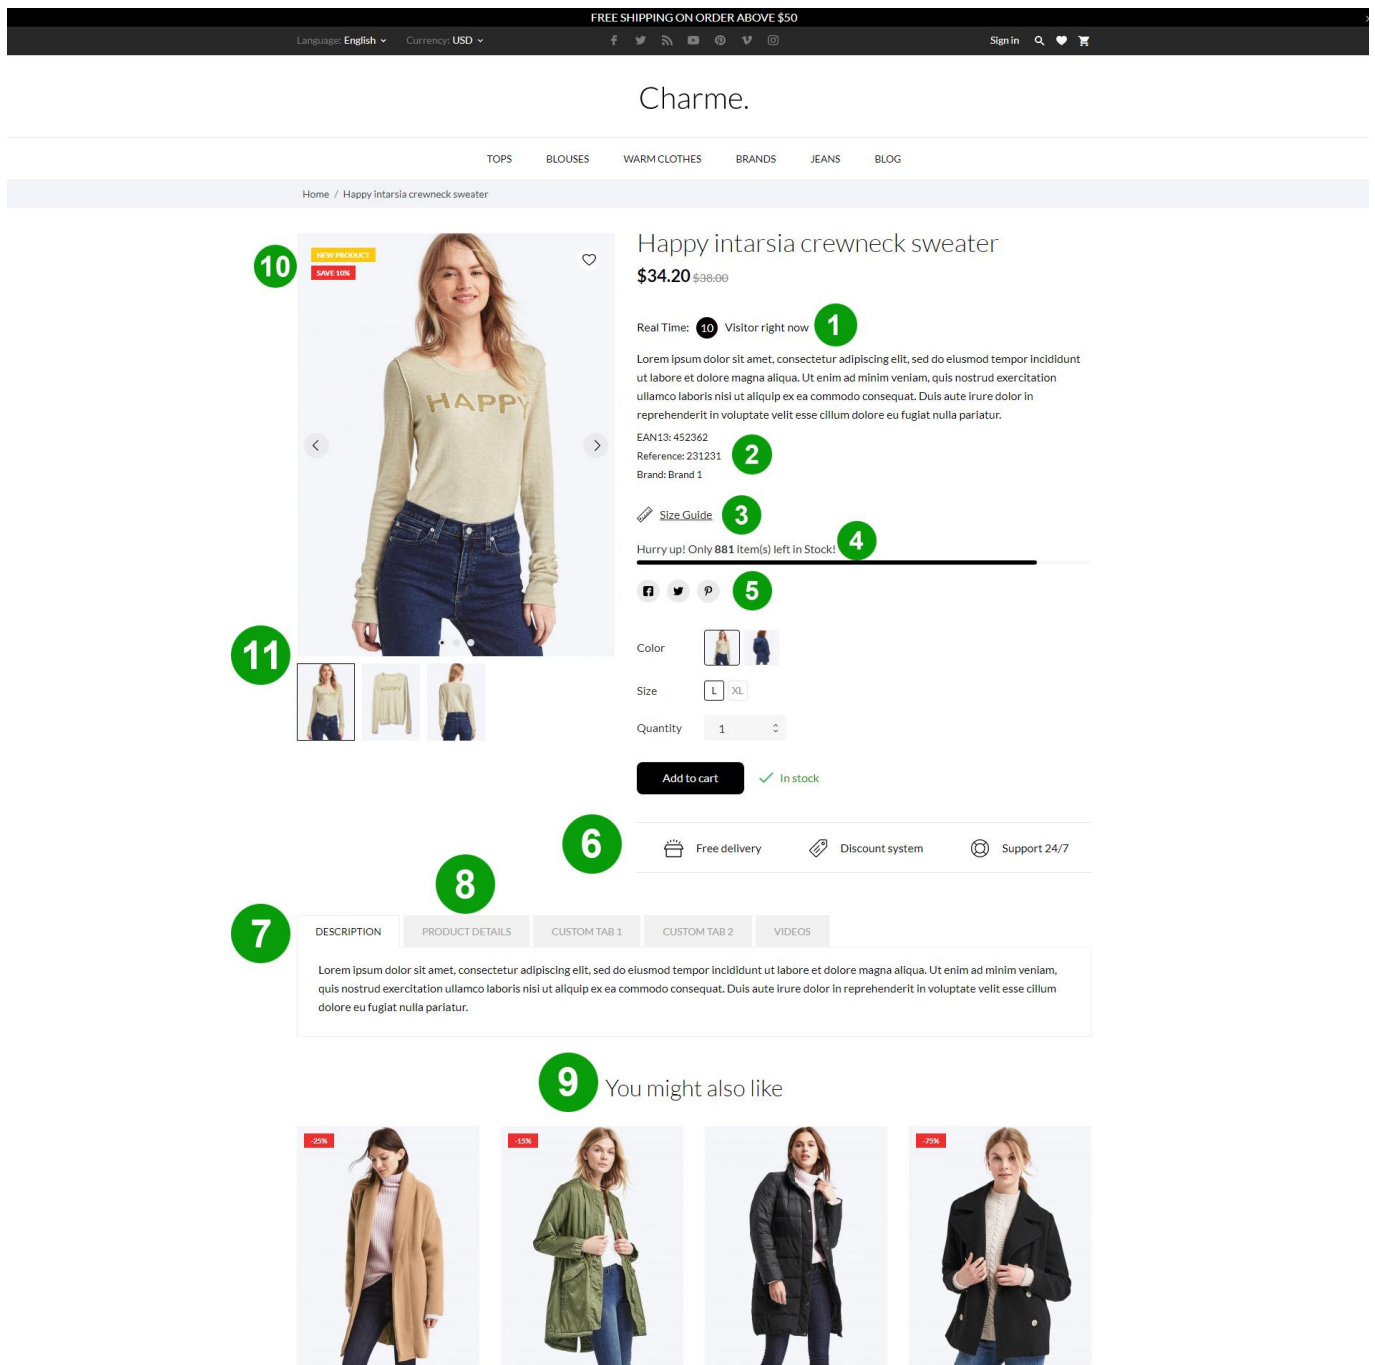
FREE SHIPPING ON ORDER ABOVE $50

Language: English Currency: USD

Sign in

Charme.

TOPS BLOUSES WARM CLOTHES BRANDS JEANS BLOG

Home / Happy intarsia crewneck sweater

10

NEW PRODUCT
SAVE 10%

HAPPY

11

Happy intarsia crewneck sweater

$34.20 $38.00

Real Time: 10 Visitor right now 1

Lorem ipsum dolor sit amet, consectetur adipiscing elit, sed do eiusmod tempor incididunt ut labore et dolore magna aliqua. Ut enim ad minim veniam, quis nostrud exercitation ullamco laboris nisi ut aliquip ex ea commodo consequat. Duis aute irure dolor in reprehenderit in voluptate velit esse cillum dolore eu fugiat nulla pariatur.

EAN13: 452362
Reference: 231231
Brand: Brand 1

2

Size Guide 3

Hurry up! Only 881 item(s) left in Stock! 4

5

Color

Size L XL

Quantity 1

Add to cart In stock

6

Free delivery Discount system Support 24/7

8

7

DESCRIPTION PRODUCT DETAILS CUSTOM TAB 1 CUSTOM TAB 2 VIDEOS

Lorem ipsum dolor sit amet, consectetur adipiscing elit, sed do eiusmod tempor incididunt ut labore et dolore magna aliqua. Ut enim ad minim veniam, quis nostrud exercitation ullamco laboris nisi ut aliquip ex ea commodo consequat. Duis aute irure dolor in reprehenderit in voluptate velit esse cillum dolore eu fugiat nulla pariatur.

9 You might also like

-25% -15% -75%